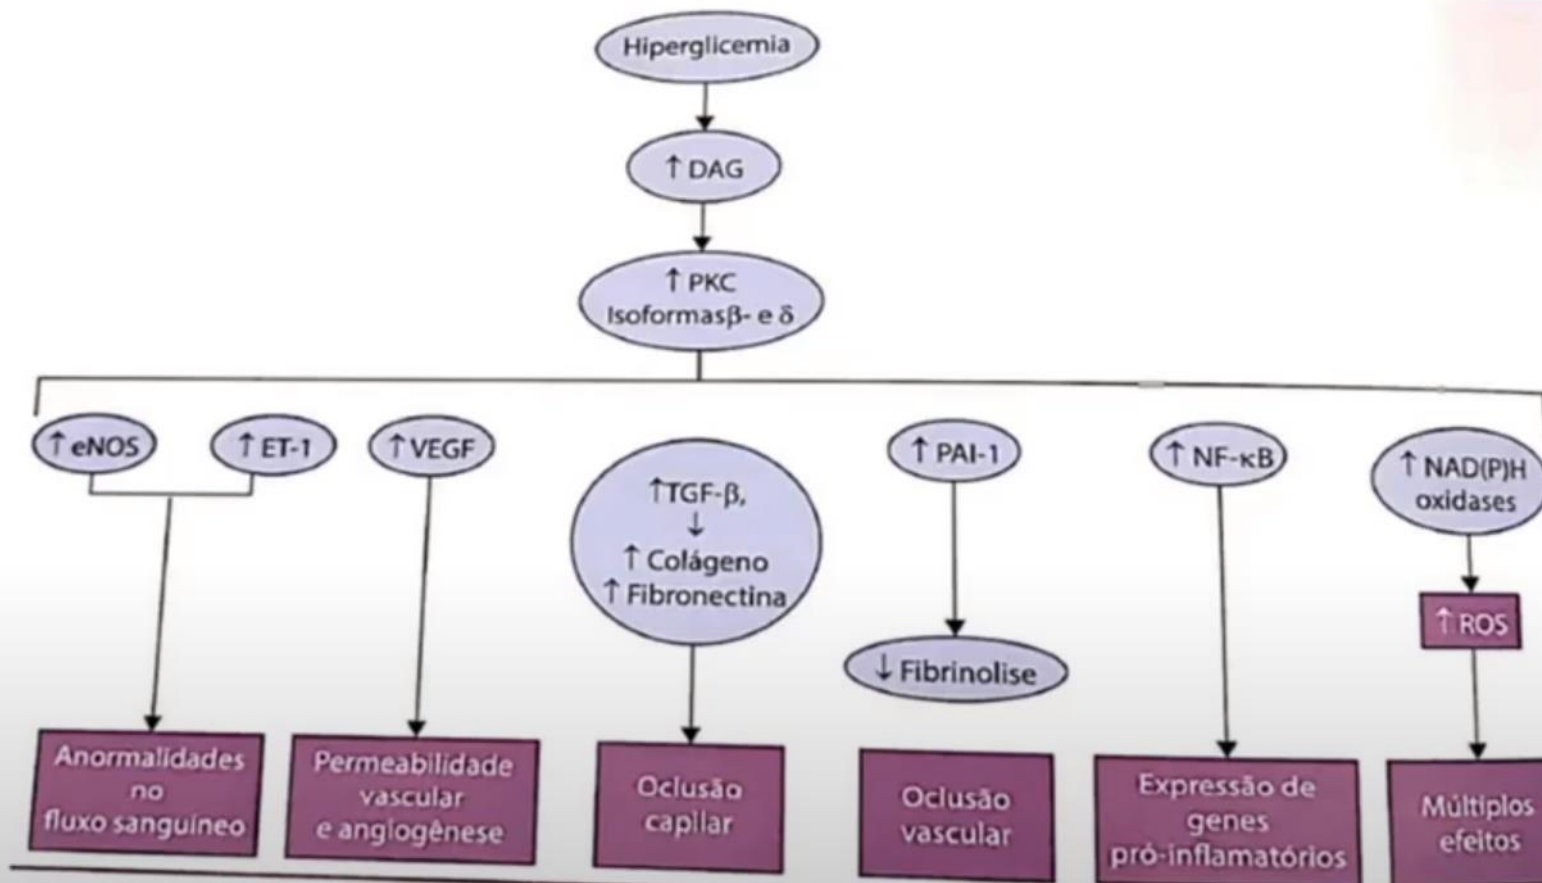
Hiperglicemia

↑ DAG

↑ PKC
Isoformasβ- e δ

↑ eNOS

↑ ET-1

↑ VEGF

↑TGF-β,
↓
↑ Colágeno
↑ Fibronectina

↑ PAI-1

↓ Fibrinolise

↑ NF-κB

↑ NAD(P)H
oxidases

↑ ROS

Anormalidades no fluxo sanguíneo

Permeabilidade vascular e angiogênese

Oclusão capilar

Oclusão vascular

Expressão de genes pró-inflamatórios

Múltiplos efeitos